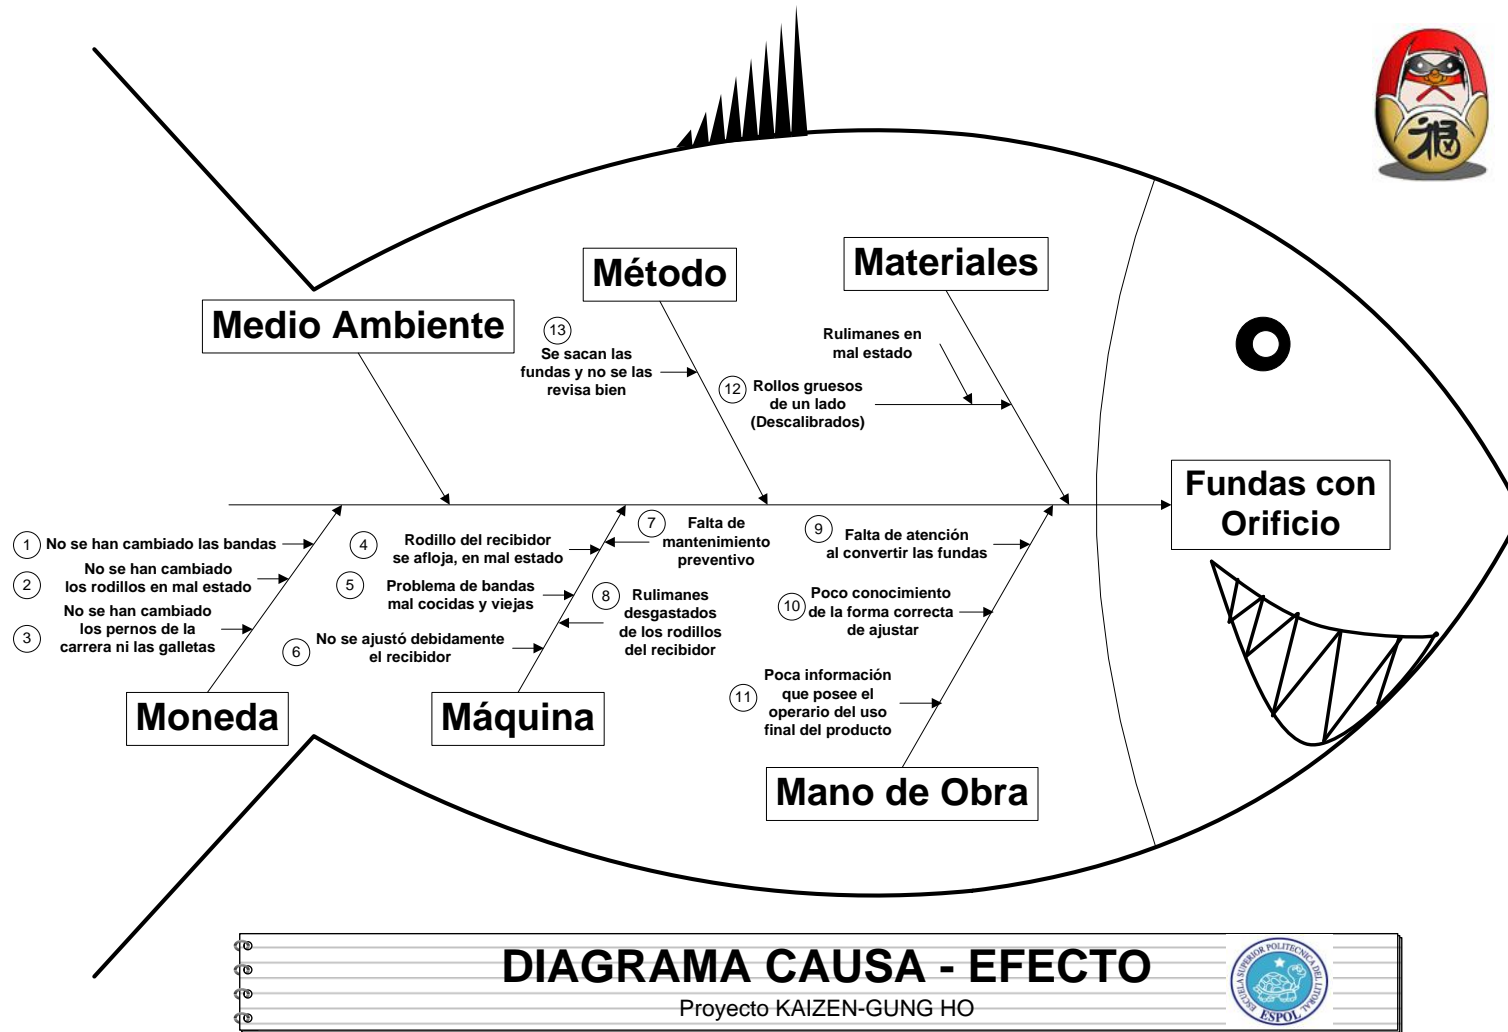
Medio Ambiente

Método

Materiales

13
Se sacan las fundas y no se las revisa bien

Rulimanes en mal estado

12 Rollos gruesos de un lado (Descalibrados)

Fundas con Orificio

1 No se han cambiado las bandas

2 No se han cambiado los rodillos en mal estado

3 No se han cambiado los pernos de la carrera ni las galletas

4 Rodillo del recibidor se afloja, en mal estado

5 Problema de bandas mal cocidas y viejas

6 No se ajustó debidamente el recibidor

7 Falta de mantenimiento preventivo

8 Rulimanes desgastados de los rodillos del recibidor

9 Falta de atención al convertir las fundas

10 Poco conocimiento de la forma correcta de ajustar

11 Poca información que posee el operario del uso final del producto

Moneda

Máquina

Mano de Obra

DIAGRAMA CAUSA - EFECTO
Proyecto KAIZEN-GUNG HO

ESCUELA SUPERIOR POLITECNICA DEL LITORAL
ESPOL